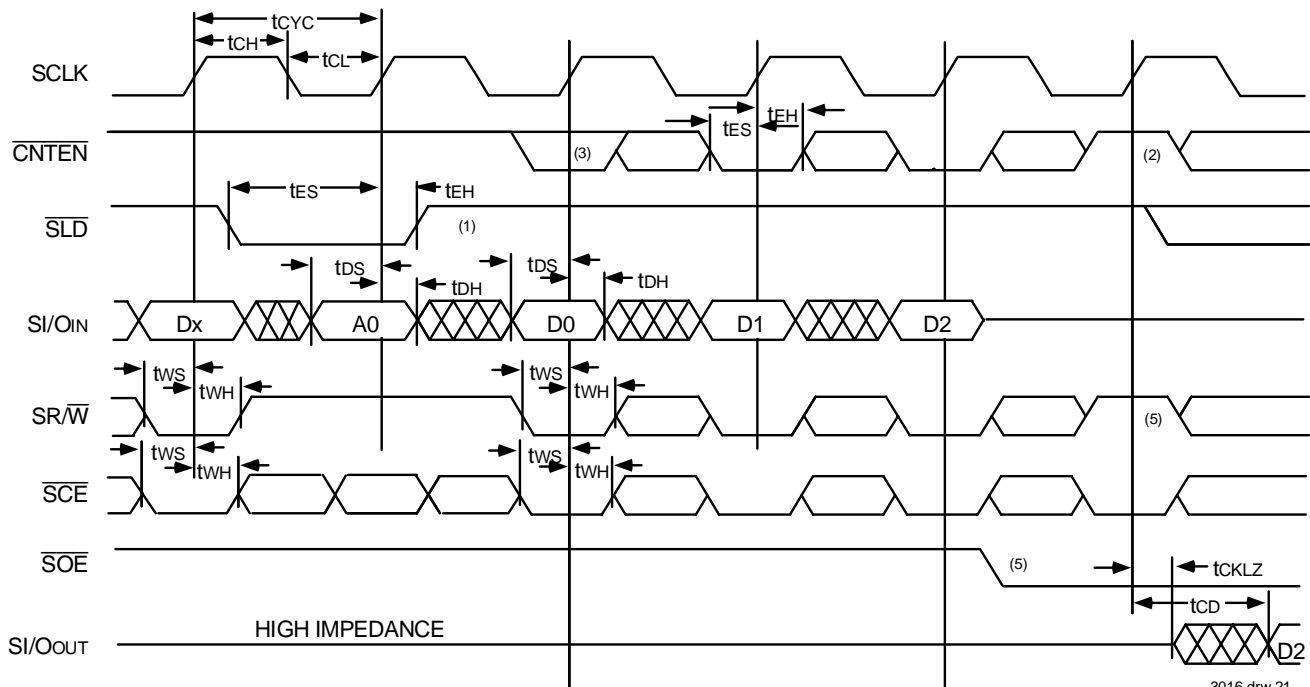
$t_{CYC}$
$t_{CH}$
$t_{CL}$
SCLK
$t_{EH}$
$t_{ES}$
$\overline{CNTEN}$
(3)
(2)
$t_{ES}$
$t_{EH}$
$\overline{SLD}$
(1)
$t_{DS}$
$t_{DS}$
$t_{DH}$
$t_{DH}$
SI/O$_{IN}$
Dx
A0
D0
D1
D2
$t_{WS}$
$t_{WH}$
$t_{WS}$
$t_{WH}$
SR/$\overline{W}$
(5)
$t_{WS}$
$t_{WH}$
$t_{WS}$
$t_{WH}$
$\overline{SCE}$
$\overline{SOE}$
(5)
$t_{CKLZ}$
$t_{CD}$
SI/O$_{OUT}$
HIGH IMPEDANCE
D2
3016 drw 21